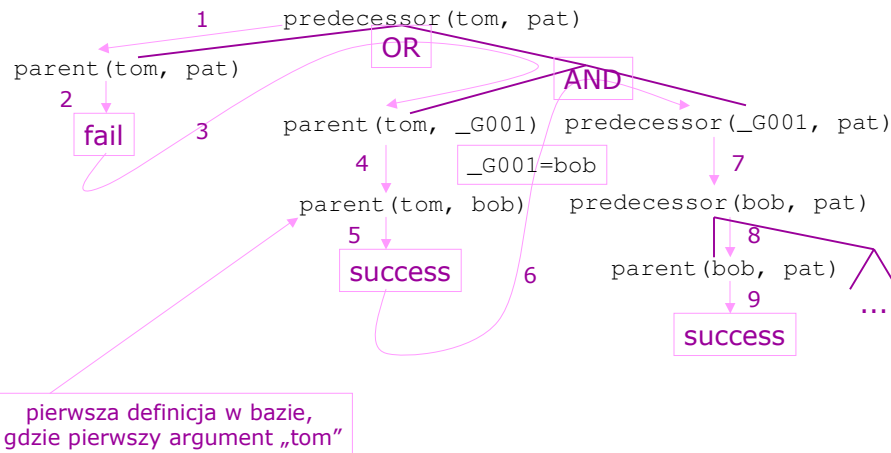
1
predecessor(tom, pat)
OR
parent(tom, pat)
2
fail
3
AND
parent(tom, _G001)
predecessor(_G001, pat)
4
_G001=bob
7
parent(tom, bob)
predecessor(bob, pat)
5
8
success
6
parent(bob, pat)
9
...
success

pierwsza definicja w bazie, gdzie pierwszy argument „tom”